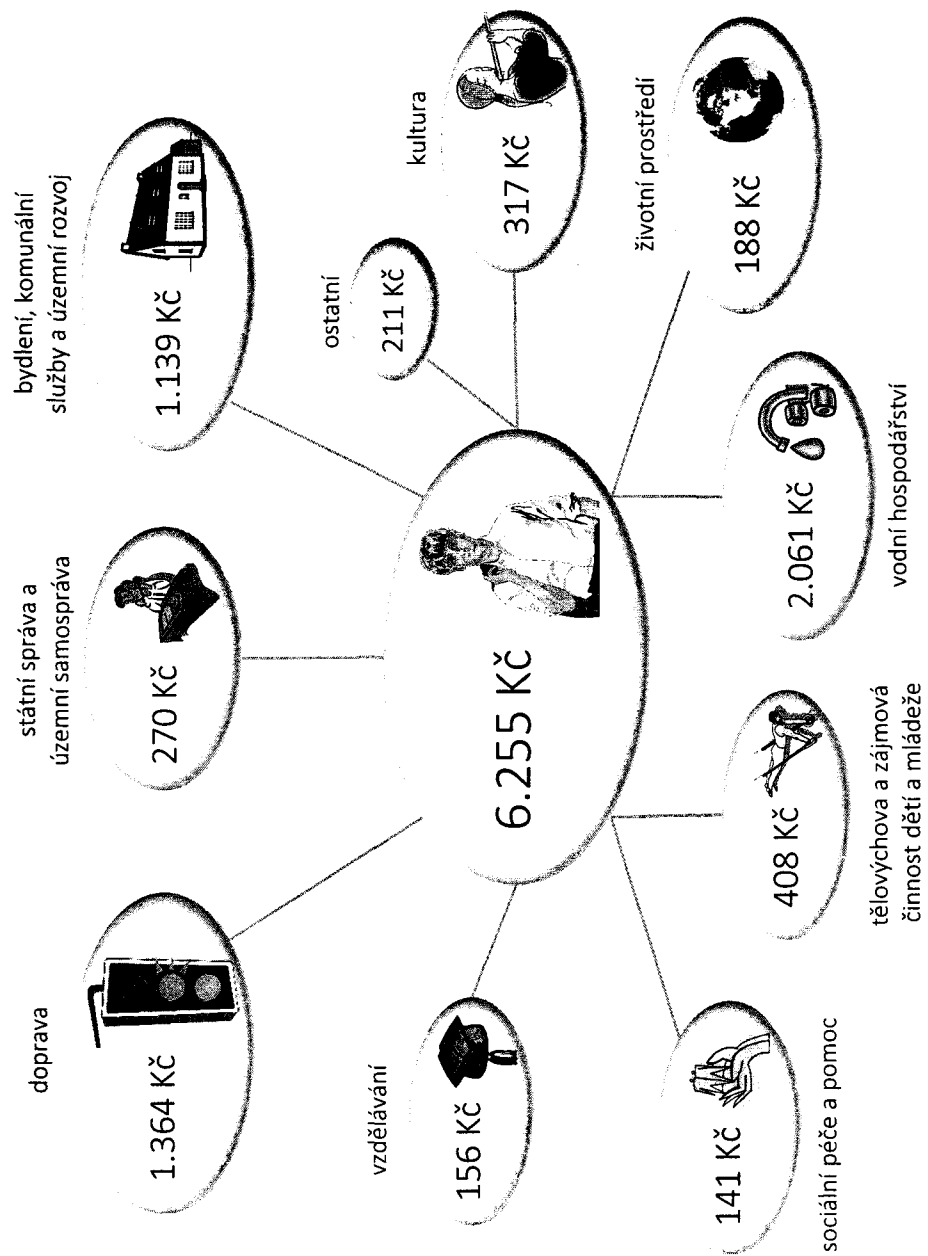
6.255 Kč

doprava
1.364 Kč

státní správa a územní samospráva
270 Kč

bydlení, komunální služby a územní rozvoj
1.139 Kč

ostatní
211 Kč

kultura
317 Kč

životní prostředí
188 Kč

2.061 Kč
vodní hospodářství

408 Kč
tělovýchova a zájmová činnost dětí a mládeže

141 Kč
sociální péče a pomoc

vzdělávání
156 Kč